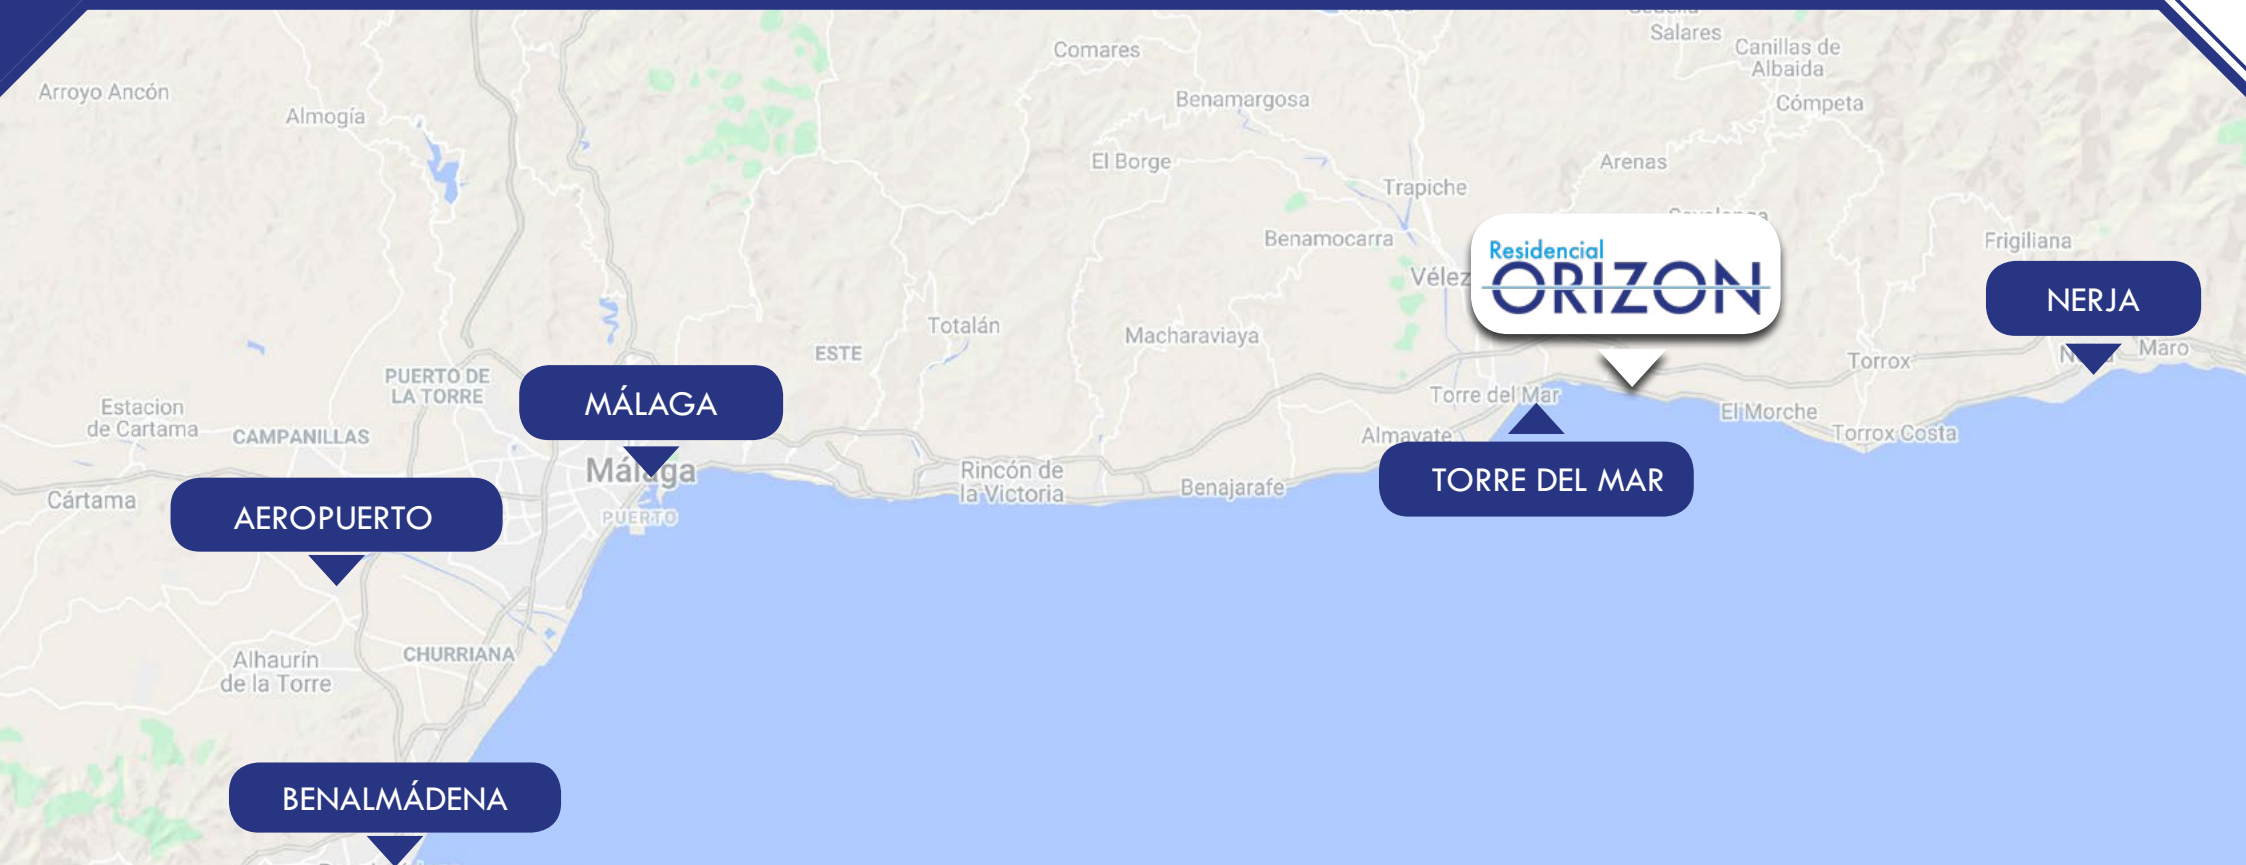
Salares
Canillas de Albaida
Comares
Arroyo Ancón
Almogía
Benamargosa
Cómpeta
El Borge
Arenas
Trapiche
Benamocarra
Residencial ORIZON
Frigiliana
Vélez
NERJA
Totalán
Macharaviaya
Torrox
Maro
ESTE
PUERTO DE LA TORRE
MÁLAGA
Torre del Mar
El Morche
Estacion de Cartama
CAMPANILLAS
Almayate
Torrox Costa
Málaga
Rincón de la Victoria
Benajarafe
TORRE DEL MAR
Cártama
AEROPUERTO
PUERTO
Alhaurín de la Torre
CHURRIANA
BENALMÁDENA